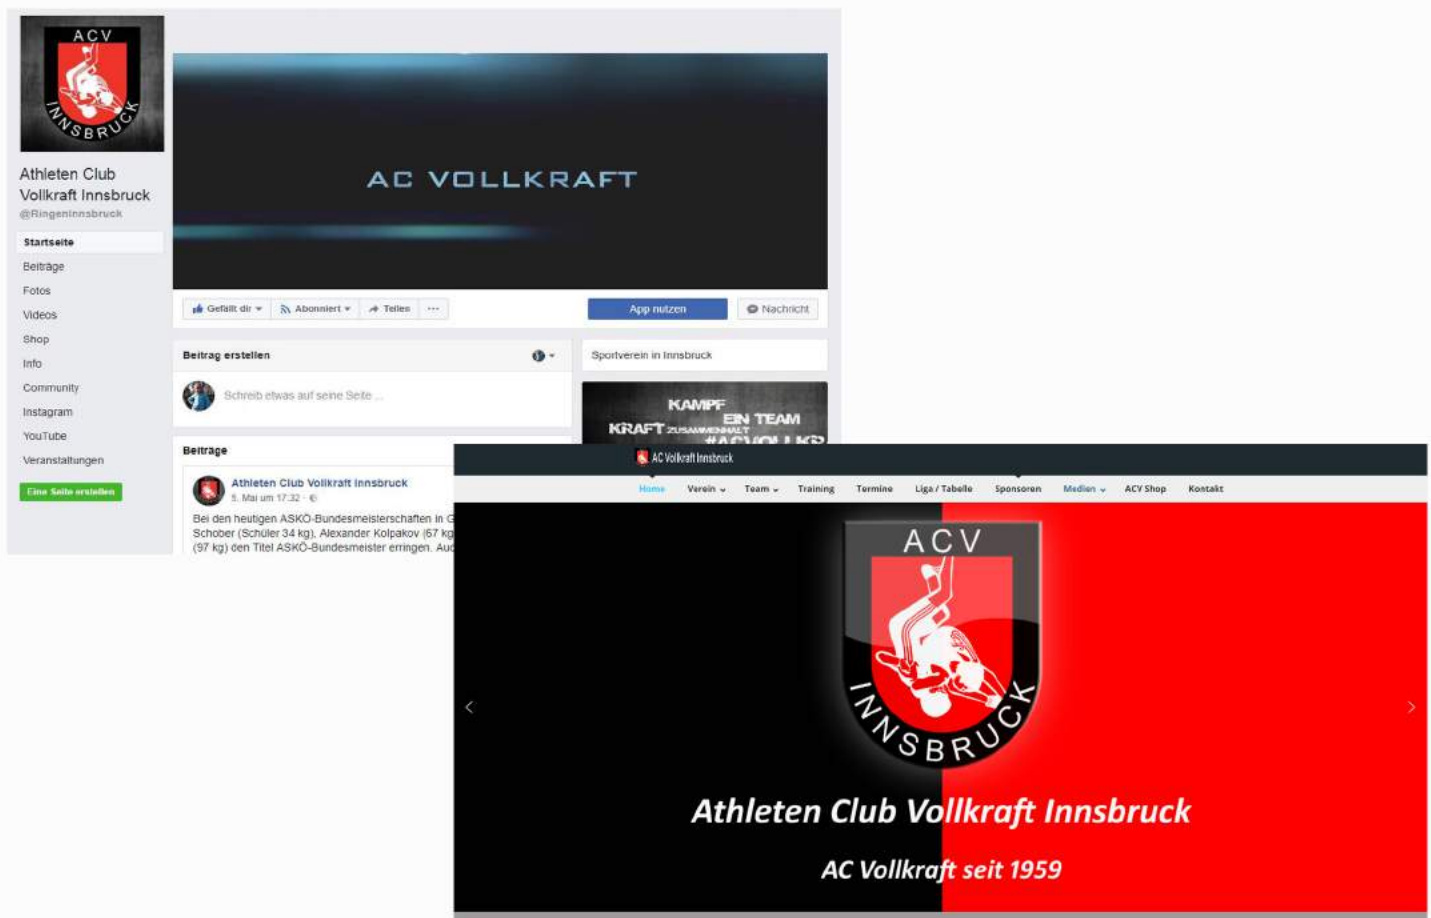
ACV
INNSBRUCK

Athleten Club Vollkraft Innsbruck
@Ringeninnsbruck

Startseite
Beiträge
Fotos
Videos
Shop
Info
Community
Instagram
YouTube
Veranstaltungen
Eine Seite erstellen

AC VOLLKRAFT

Gefällt dir
Abonniert
Teilen
...
App nutzen
Nachricht

Beitrag erstellen
Schreib etwas auf seine Seite ...

Sportverein in Innsbruck

KAMPF
EIN TEAM
KRAFT ZUSAMMENHALT
#ACVOLLKR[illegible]

Beiträge
Athleten Club Vollkraft Innsbruck
5. Mai um 17:32 ·
Bei den heutigen ASKÖ-Bundesmeisterschaften in G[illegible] Schober (Schüler 34 kg), Alexander Kolpakov (67 kg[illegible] (97 kg) den Titel ASKÖ-Bundesmeister erringen. Au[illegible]

AC Vollkraft Innsbruck
Home
Verein
Team
Training
Termine
Liga / Tabelle
Sponsoren
Medien
ACV Shop
Kontakt

ACV
INNSBRUCK

Athleten Club Vollkraft Innsbruck

AC Vollkraft seit 1959